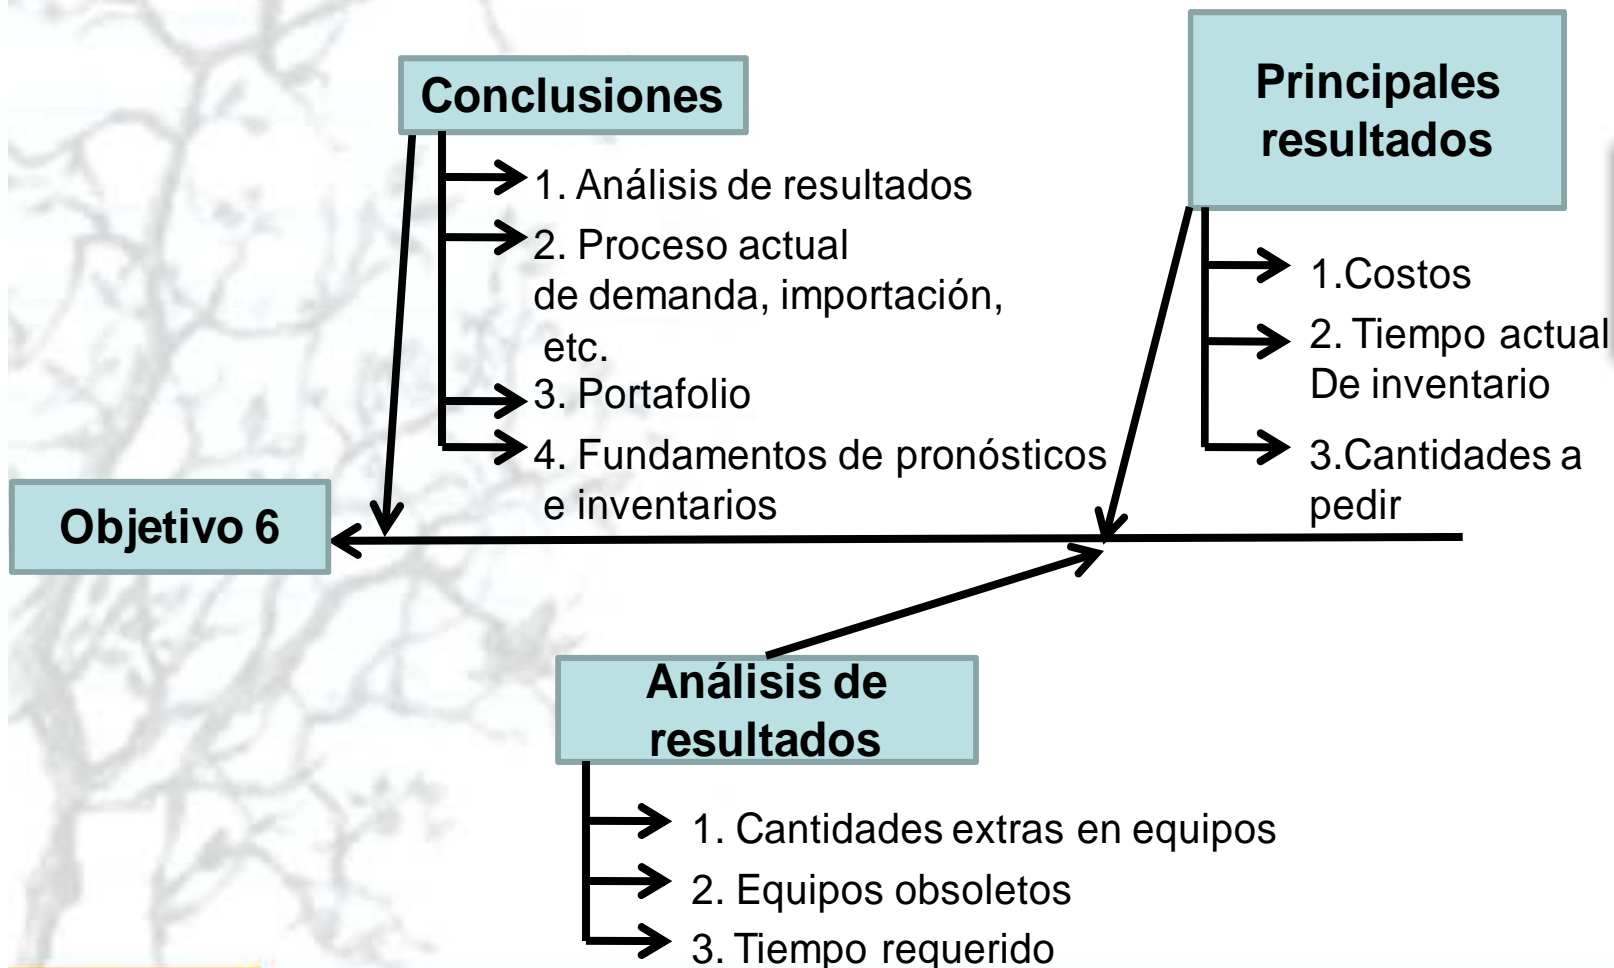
Conclusiones

1. Análisis de resultados
2. Proceso actual de demanda, importación, etc.
3. Portafolio
4. Fundamentos de pronósticos e inventarios

Principales resultados

1.Costos
2. Tiempo actual De inventario
3.Cantidades a pedir

Objetivo 6

Análisis de resultados

1. Cantidades extras en equipos
2. Equipos obsoletos
3. Tiempo requerido